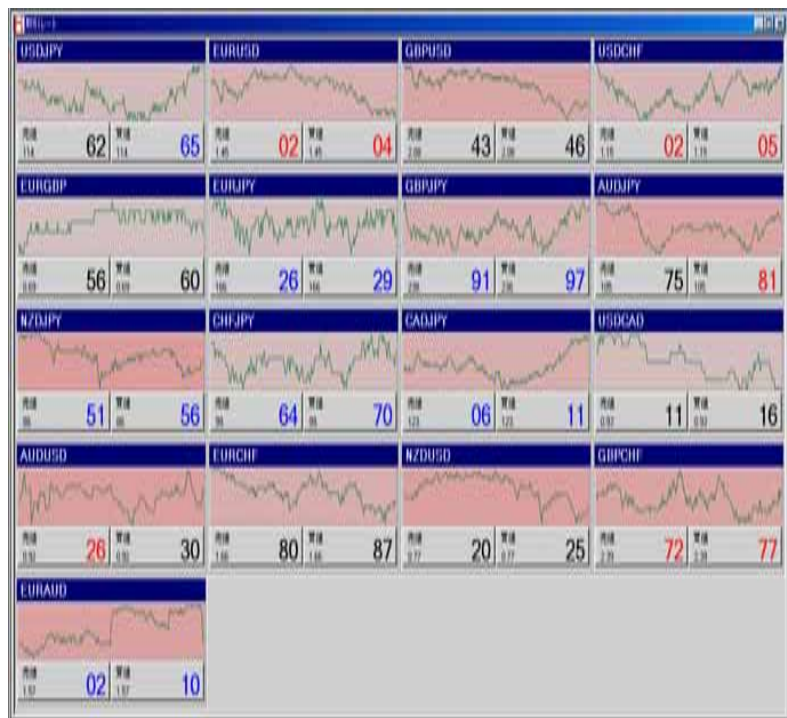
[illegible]

USDJPY
売値 114 62
買値 114 65

EURUSD
売値 1.46 02
買値 1.46 04

GBPUSD
売値 2.08 43
買値 2.08 46

USDCHF
売値 1.15 02
買値 1.15 05

EURGBP
売値 0.69 56
買値 0.69 60

EURJPY
売値 166 26
買値 166 29

GBPJPY
売値 236 91
買値 236 97

AUDJPY
売値 105 75
買値 105 81

NZDJPY
売値 86 51
買値 86 56

CHFJPY
売値 95 64
買値 95 70

CADJPY
売値 123 06
買値 123 11

USDCAD
売値 0.92 11
買値 0.92 16

AUDUSD
売値 0.92 26
買値 0.92 30

EURCHF
売値 1.66 80
買値 1.66 87

NZDUSD
売値 0.77 20
買値 0.77 25

GBPCHF
売値 2.38 72
買値 2.38 77

EURAUD
売値 1.57 02
買値 1.57 10